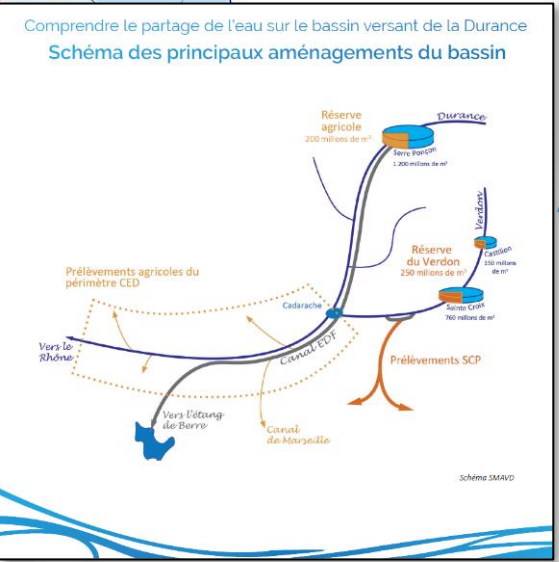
Comprendre le partage de l'eau sur le bassin versant de la Durance

Schéma des principaux aménagements du bassin

Réserve agricole
200 millions de m³

Durance

Serre Ponçon
1 200 millions de m³

Verdon

Castillon
150 millions de m³

Réserve du Verdon
250 millions de m³

Sainte Croix
760 millions de m³

Prélèvements agricoles du périmètre CED

Cadarache

Vers le Rhône

Canal EDF

Prélèvements SCP

Vers l'étang de Berre

Canal de Marseille

Schéma SMAVD